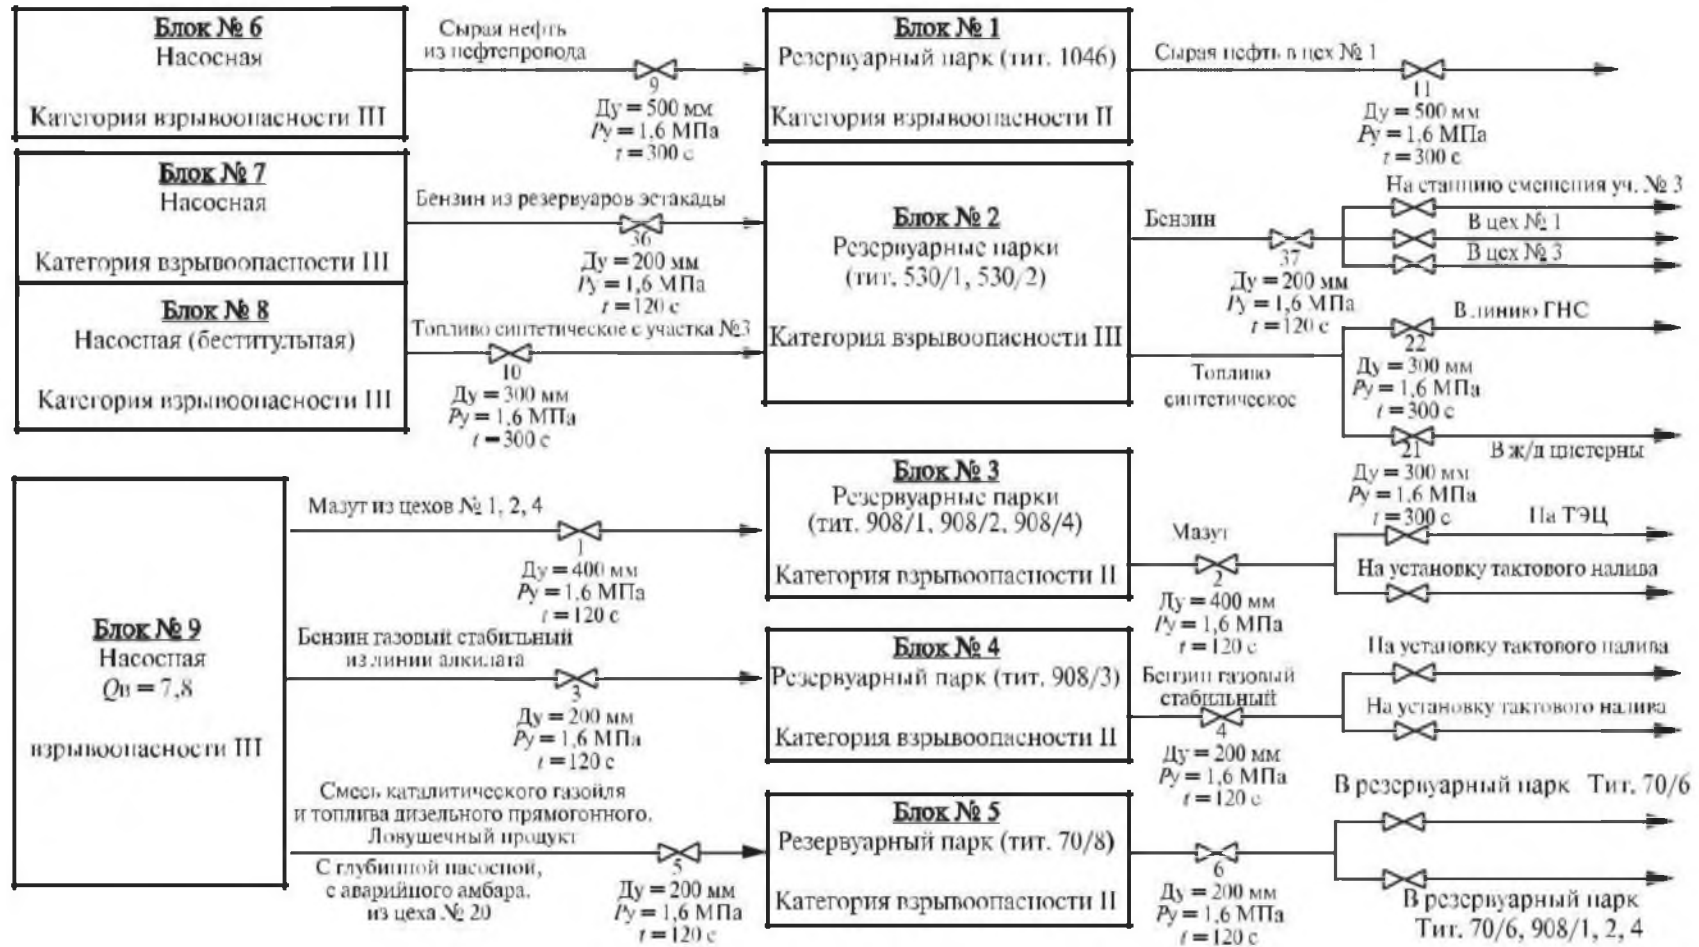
Блок № 6
Насосная

Категория взрывоопасности III

Сырая нефть из нефтепровода

9
Ду = 500 мм
Ру = 1,6 МПа
t = 300 с

Блок № 1
Резервуарный парк (тит. 1046)

Категория взрывоопасности II

Сырая нефть в цех № 1

11
Ду = 500 мм
Ру = 1,6 МПа
t = 300 с

Блок № 7
Насосная

Категория взрывоопасности III

Бензин из резервуаров эстакады

36
Ду = 200 мм
Ру = 1,6 МПа
t = 120 с

Блок № 2
Резервуарные парки (тит. 530/1, 530/2)

Категория взрывоопасности III

Бензин

37
Ду = 200 мм
Ру = 1,6 МПа
t = 120 с

На станцию смешения уч. № 3
В цех № 1
В цех № 3

Блок № 8
Насосная (беститульная)

Категория взрывоопасности III

Топливо синтетическое с участка №3

10
Ду = 300 мм
Ру = 1,6 МПа
t = 300 с

Топливо синтетическое

В линию ГНС
22
Ду = 300 мм
Ру = 1,6 МПа
t = 300 с

21
В ж/д цистерны
Ду = 300 мм
Ру = 1,6 МПа
t = 300 с

Блок № 9
Насосная
$Q_B = 7,8$

взрывоопасности III

Мазут из цехов № 1, 2, 4

1
Ду = 400 мм
Ру = 1,6 МПа
t = 120 с

Блок № 3
Резервуарные парки (тит. 908/1, 908/2, 908/4)

Категория взрывоопасности II

Мазут

2
Ду = 400 мм
Ру = 1,6 МПа
t = 120 с

На ТЭЦ
На установку тактового налива

Бензин газовый стабильный из линии алкилата

3
Ду = 200 мм
Ру = 1,6 МПа
t = 120 с

Блок № 4
Резервуарный парк (тит. 908/3)

Категория взрывоопасности II

Бензин газовый стабильный

4
Ду = 200 мм
Ру = 1,6 МПа
t = 120 с

На установку тактового налива
На установку тактового налива

Смесь каталитического газойля и топлива дизельного прямогонного. Ловушечный продукт
С глубинной насосной, с аварийного амбара, из цеха № 20

5
Ду = 200 мм
Ру = 1,6 МПа
t = 120 с

Блок № 5
Резервуарный парк (тит. 70/8)

Категория взрывоопасности II

6
Ду = 200 мм
Ру = 1,6 МПа
t = 120 с

В резервуарный парк Тит. 70/6
В резервуарный парк Тит. 70/6, 908/1, 2, 4